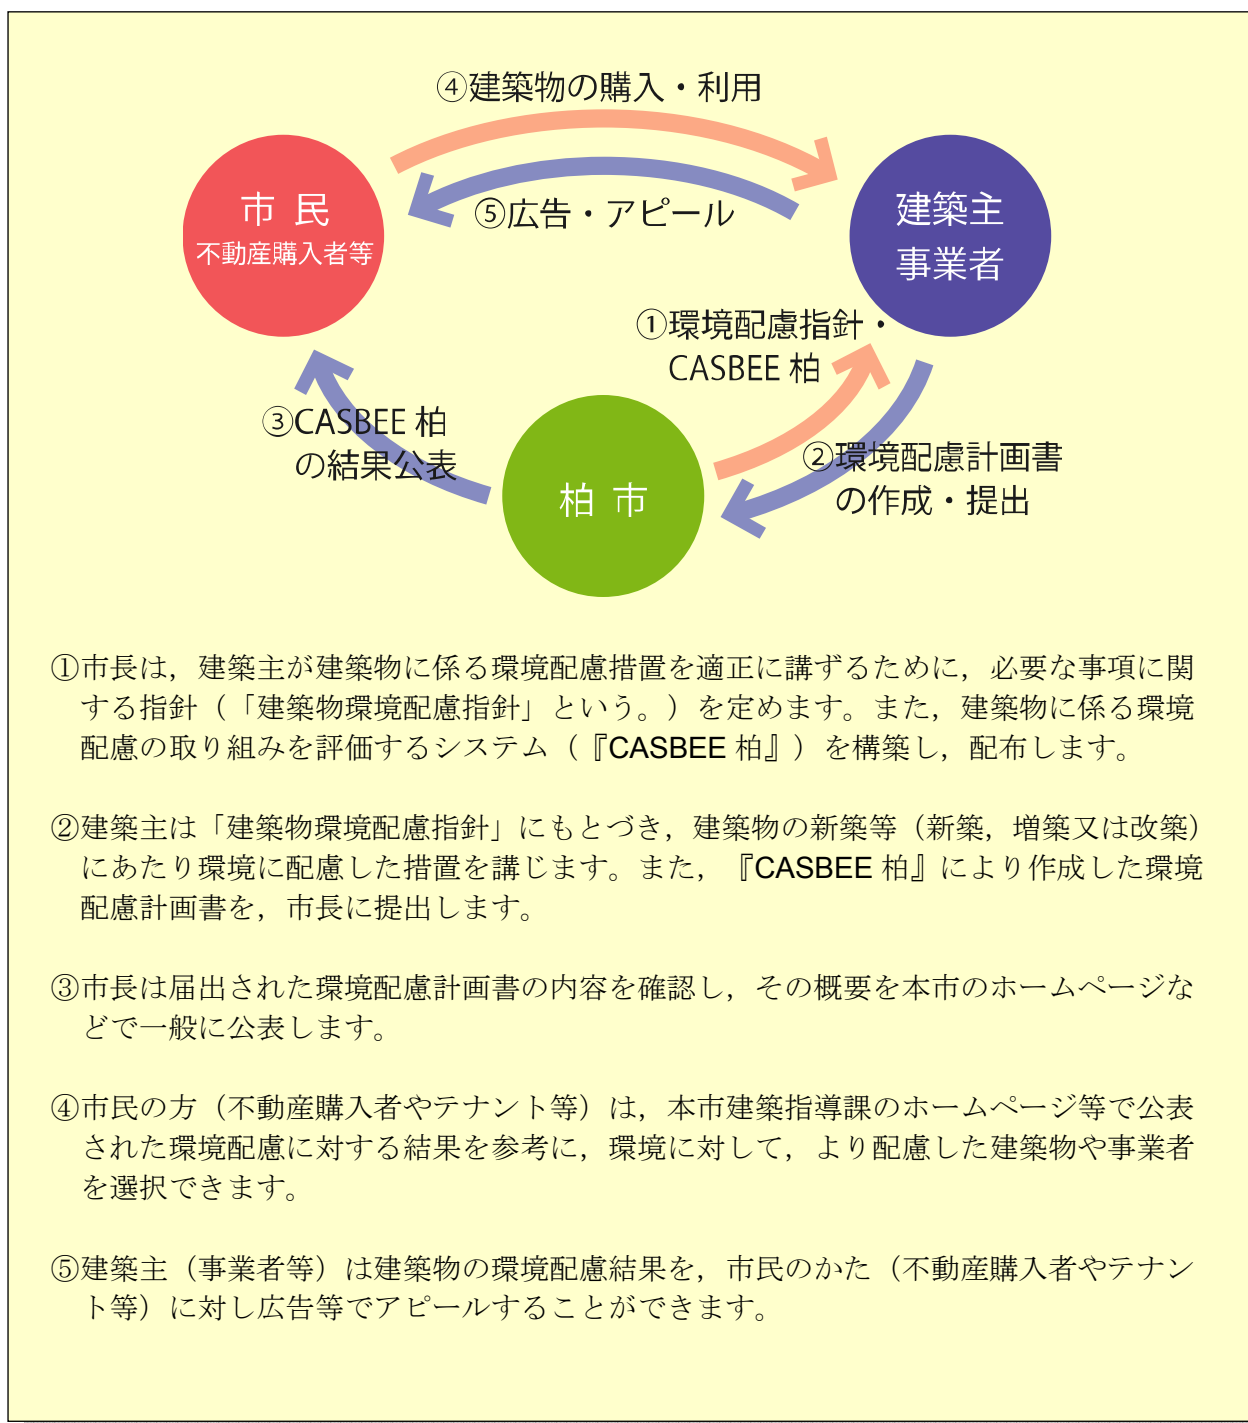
④建築物の購入・利用

市 民
不動産購入者等

⑤広告・アピール

建築主
事業者

①環境配慮指針・
CASBEE 柏

③CASBEE 柏
の結果公表

柏 市

②環境配慮計画書
の作成・提出

①市長は，建築主が建築物に係る環境配慮措置を適正に講ずるために，必要な事項に関する指針（「建築物環境配慮指針」という。）を定めます。また，建築物に係る環境配慮の取り組みを評価するシステム（『CASBEE 柏』）を構築し，配布します。

②建築主は「建築物環境配慮指針」にもとづき，建築物の新築等（新築，増築又は改築）にあたり環境に配慮した措置を講じます。また，『CASBEE 柏』により作成した環境配慮計画書を，市長に提出します。

③市長は届出された環境配慮計画書の内容を確認し，その概要を本市のホームページなどで一般に公表します。

④市民の方（不動産購入者やテナント等）は，本市建築指導課のホームページ等で公表された環境配慮に対する結果を参考に，環境に対して，より配慮した建築物や事業者を選択できます。

⑤建築主（事業者等）は建築物の環境配慮結果を，市民のかた（不動産購入者やテナント等）に対し広告等でアピールすることができます。